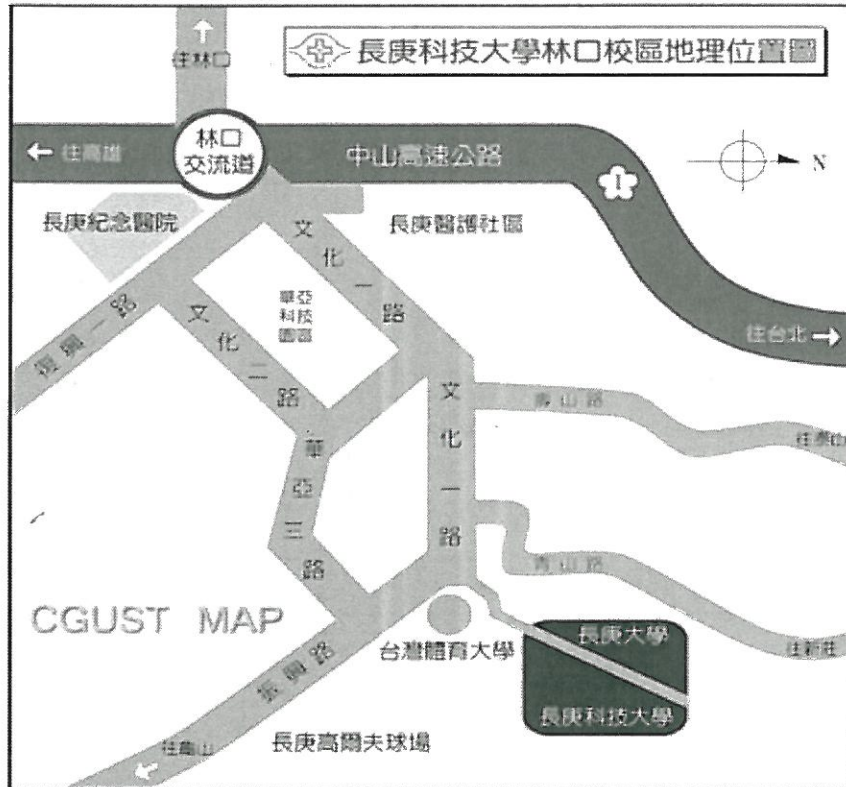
長庚科技大學林口校區地理位置圖

往林口

← 往高雄

林口
交流道

中山高速公路

1

N

長庚紀念醫院

長庚醫護社區

文化一路

華亞科技園區

復興一路

文化二路

往台北 →

文化一路

壽山路

往桃山

華亞三路

青山路

CGUST MAP

台灣體育大學

長庚大學

往新莊

長庚科技大學

長興路

往龜山

長庚高爾夫球場